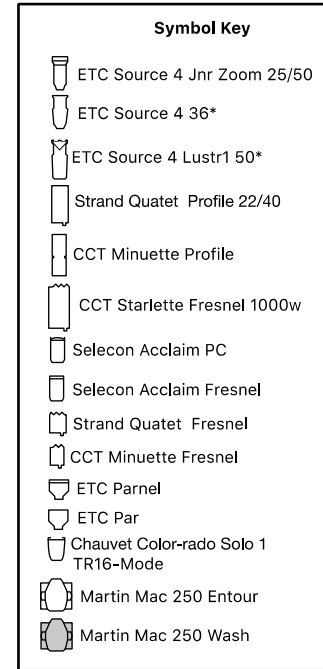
Symbol Key

ETC Source 4 Jnr Zoom 25/50

ETC Source 4 36*

ETC Source 4 Lustr1 50*

Strand Quatet Profile 22/40

CCT Minuette Profile

CCT Starlette Fresnel 1000w

Selecon Acclaim PC

Selecon Acclaim Fresnel

Strand Quatet Fresnel

CCT Minuette Fresnel

ETC Parnel

ETC Par

Chauvet Color-rado Solo 1 TR16-Mode

Martin Mac 250 Entour

Martin Mac 250 Wash